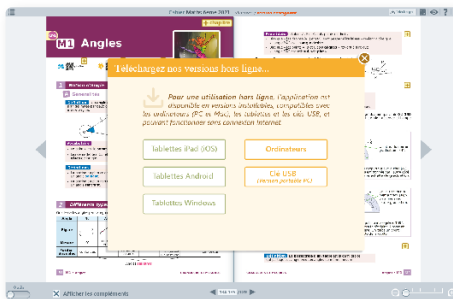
M1 Angles

Téléchargez nos versions hors ligne...

Pour une utilisation hors ligne, l'application est disponible en versions installables, compatibles avec les ordinateurs (PC et Mac), les tablettes et les clés USB, et pouvant fonctionner sans connexion internet.

Tablettes iPad (iOS)

Ordinateurs

Tablettes Android

Clé USB
(version portable PC)

Tablettes Windows

Afficher les compléments